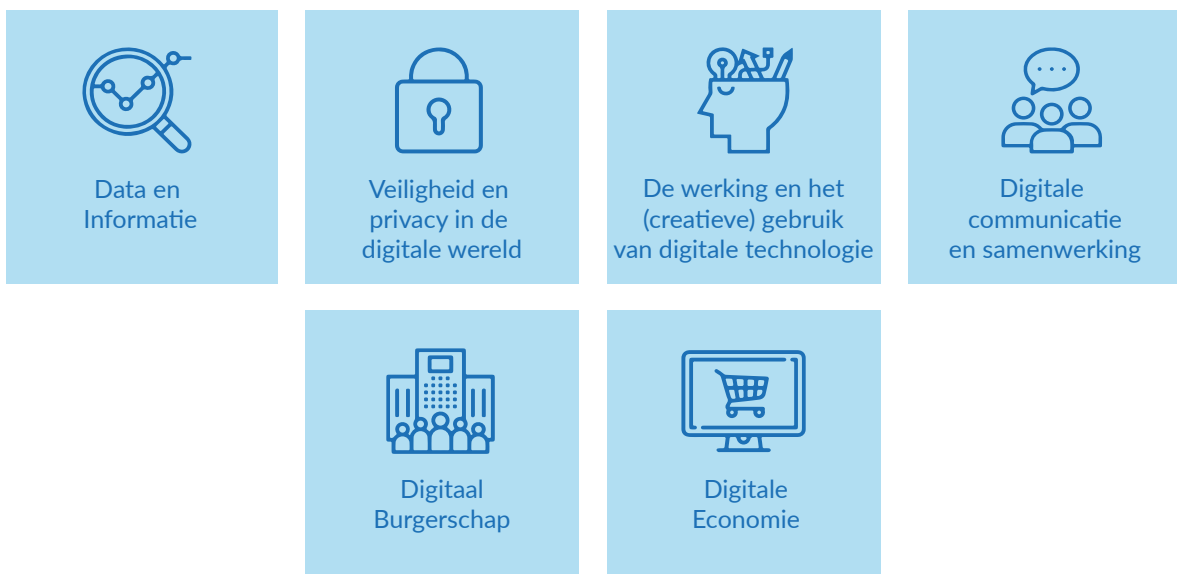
Data en Informatie

Veiligheid en privacy in de digitale wereld

De werking en het (creatieve) gebruik van digitale technologie

Digitale communicatie en samenwerking

Digitaal Burgerschap

Digitale Economie